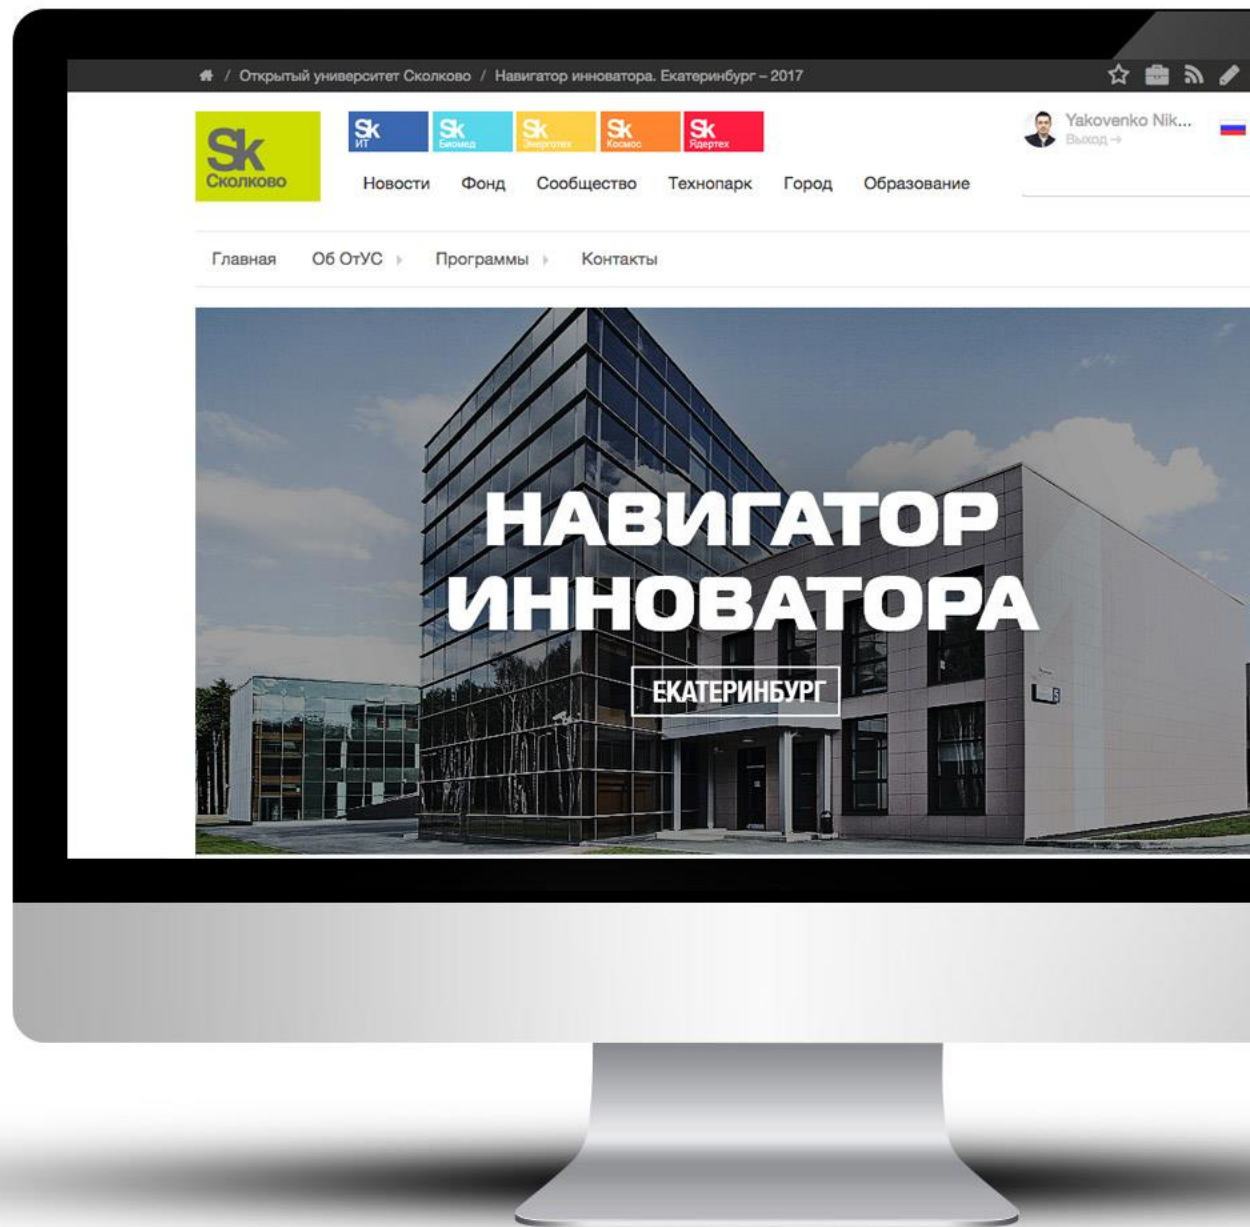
/ Открытый университет Сколково / Навигатор инноватора. Екатеринбург – 2017

Sk Сколково

Sk ИТ
Sk Биомед
Sk Энерготех
Sk Космос
Sk Ядертех

Yakovenko Nik...
Выход →

Новости Фонд Сообщество Технопарк Город Образование

Главная Об ОтУС Программы Контакты

НАВИГАТОР ИННОВАТОРА

ЕКАТЕРИНБУРГ